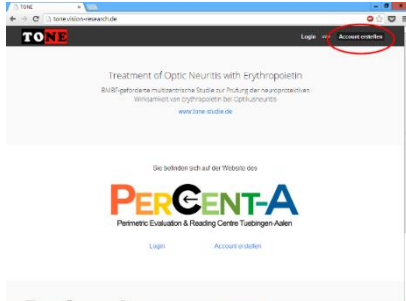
TONE ×

tone.vision-research.de

TONE

Login Account erstellen

Treatment of Optic Neuritis with Erythropoietin

BMBF-geförderte multizentrische Studie zur Prüfung der neuroprotektiven Wirksamkeit von Erythropoietin bei Optikusneuritis

www.tone-studie.de

Sie befinden sich auf der Website des

PERCENT-A

Perimetric Evaluation & Reading Centre Tuebingen Aalen

Login Account erstellen